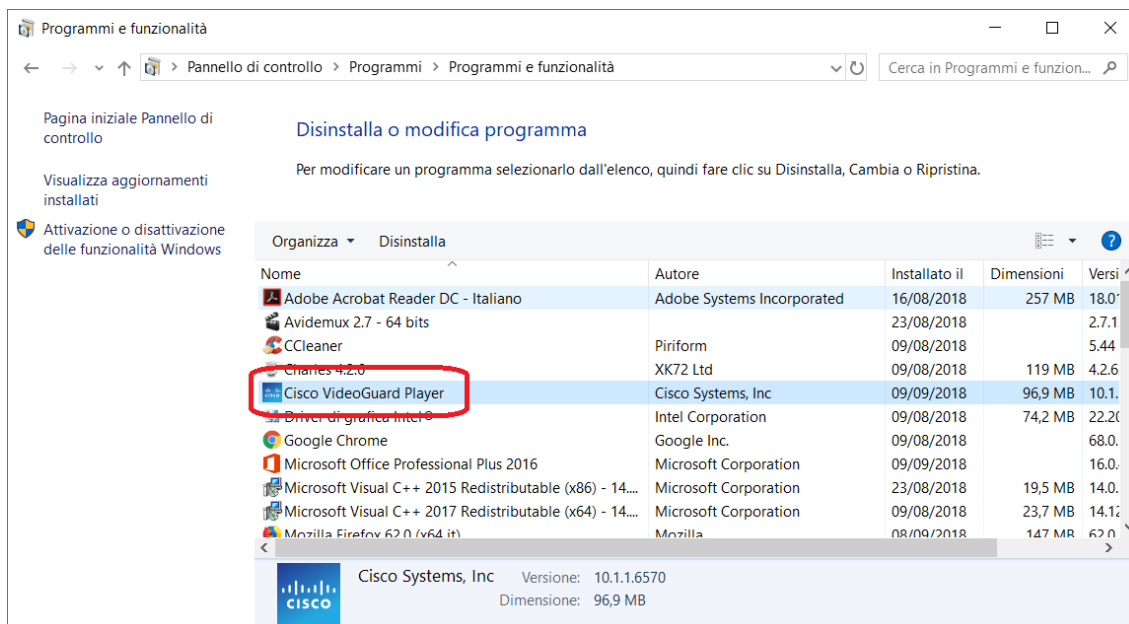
Programmi e funzionalità

Pannello di controllo > Programmi > Programmi e funzionalità

Cerca in Programmi e funzion...

Pagina iniziale Pannello di controllo

Visualizza aggiornamenti installati

Attivazione o disattivazione delle funzionalità Windows

Disinstalla o modifica programma

Per modificare un programma selezionarlo dall'elenco, quindi fare clic su Disinstalla, Cambia o Ripristina.

Organizza ▾ Disinstalla

| Nome | Autore | Installato il | Dimensioni | Versi |
|---|---|---|---|---|
| Adobe Acrobat Reader DC - Italiano | Adobe Systems Incorporated | 16/08/2018 | 257 MB | 18.0 |
| Avidemux 2.7 - 64 bits | | 23/08/2018 | | 2.7.1 |
| CCleaner | Piriform | 09/08/2018 | | 5.44 |
| Charles 4.2.6 | XK72 Ltd | 09/08/2018 | 119 MB | 4.2.6 |
| Cisco VideoGuard Player | Cisco Systems, Inc | 09/09/2018 | 96,9 MB | 10.1. |
| Driver di grafica Intel® | Intel Corporation | 09/08/2018 | 74,2 MB | 22.20 |
| Google Chrome | Google Inc. | 09/08/2018 | | 68.0. |
| Microsoft Office Professional Plus 2016 | Microsoft Corporation | 09/09/2018 | | 16.0. |
| Microsoft Visual C++ 2015 Redistributable (x86) - 14.... | Microsoft Corporation | 23/08/2018 | 19,5 MB | 14.0. |
| Microsoft Visual C++ 2017 Redistributable (x64) - 14.... | Microsoft Corporation | 09/08/2018 | 23,7 MB | 14.12 |
| Mozilla Firefox 62.0 (x64 it) | Mozilla | 08/09/2018 | 147 MB | 62.0 |

CISCO
Cisco Systems, Inc Versione: 10.1.1.6570
Dimensione: 96,9 MB